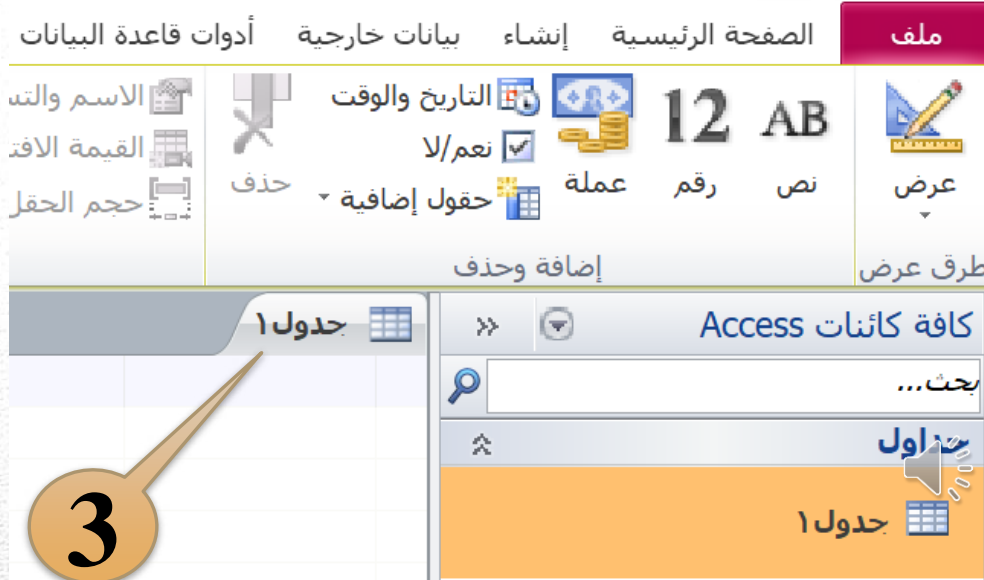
ملف
الصفحة الرئيسية
إنشاء
بيانات خارجية
أدوات قاعدة البيانات

عرض
طرق عرض
AB
نص
12
رقم
عملة
التاريخ والوقت
نعم/لا
حقول إضافية
حذف
إضافة وحذف
الاسم والتس
القيمة الافت
حجم الحقل

كافة كائنات Access
بحث...
جداول
جدول١

جدول١

3